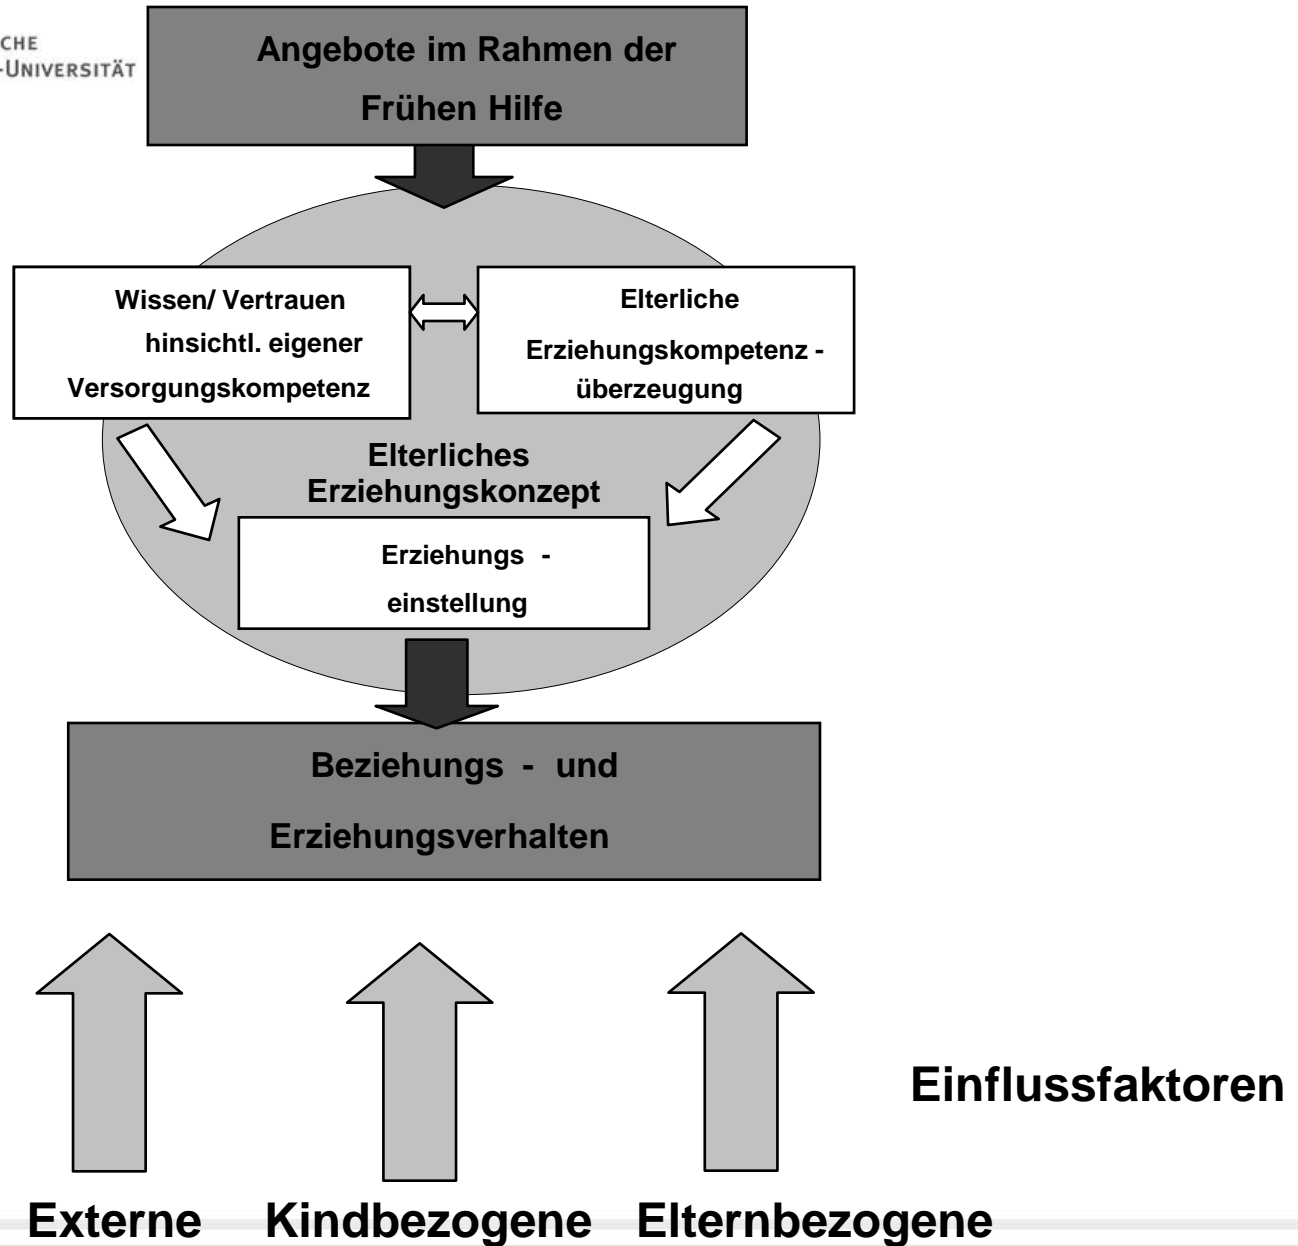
CHE
-UNIVERSITÄT

Angebote im Rahmen der Frühen Hilfe

Wissen/ Vertrauen hinsichtl. eigener Versorgungskompetenz

Elterliche Erziehungskompetenz - überzeugung

Elterliches Erziehungskonzept

Erziehungs - einstellung

Beziehungs - und Erziehungsverhalten

Einflussfaktoren

Externe Kindbezogene Elternbezogene